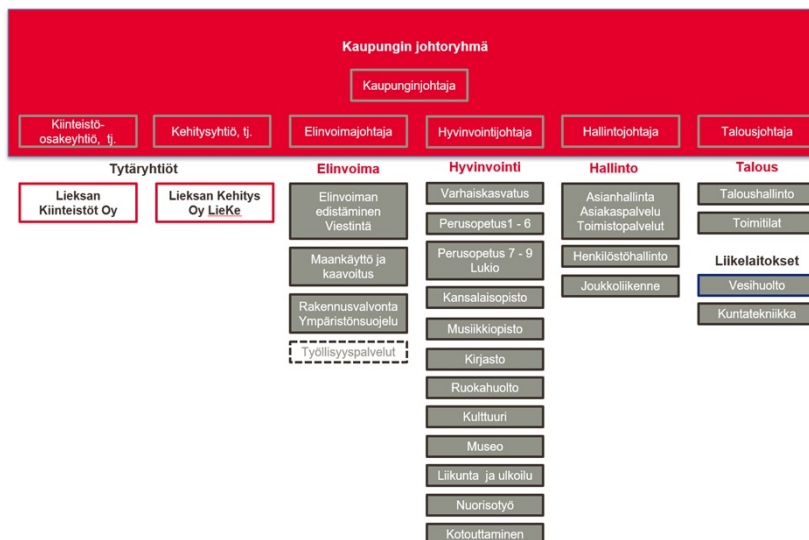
Kaupungin johtoryhmä

Kaupunginjohtaja

Kiinteistöosakeyhtiö, tj.

Kehitysyhtiö, tj.

Elinvoimajohtaja

Hyvinvointijohtaja

Hallintojohtaja

Talousjohtaja

Tytäryhtiöt

Lieksan Kiinteistöt Oy

Lieksan Kehitys Oy LieKe

Elinvoima

Elinvoiman edistäminen Viestintä

Maankäyttö ja kaavoitus

Rakennusvalvonta Ympäristönsuojelu

Työllisyyspalvelut

Hyvinvointi

Varhaiskasvatus

Perusopetus1 - 6

Perusopetus 7 - 9 Lukio

Kansalaisopisto

Musiikkiopisto

Kirjasto

Ruokahuolto

Kulttuuri

Museo

Liikunta ja ulkoilu

Nuorisotyö

Kotouttaminen

Hallinto

Asianhallinta Asiakaspalvelu Toimistopalvelut

Henkilöstöhallinto

Joukkoliikenne

Talous

Taloushallinto

Toimitilat

Liikelaitokset

Vesihuolto

Kuntatekniikka